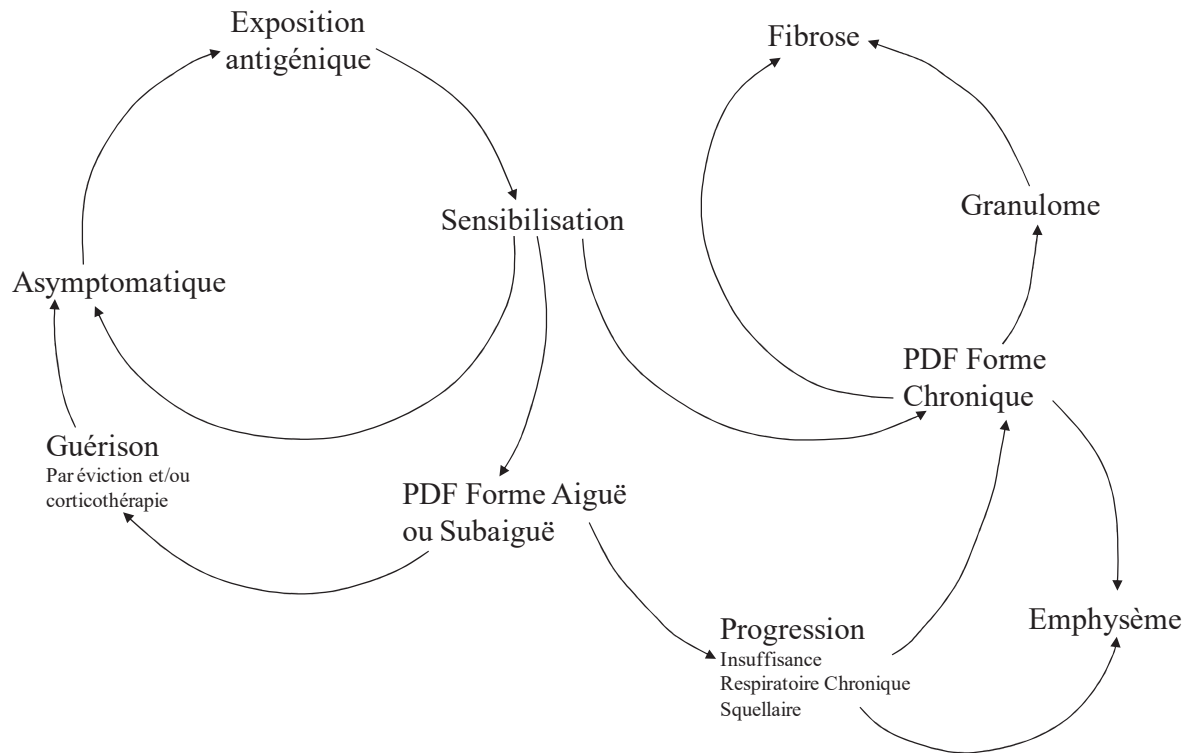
Exposition antigénique

Fibrose

Sensibilisation

Granulome

Asymptomatique

PDF Forme Chronique

Guérison
Par éviction et/ou corticothérapie

PDF Forme Aiguë ou Subaiguë

Emphysème

Progression
Insuffisance Respiratoire Chronique Squellaire